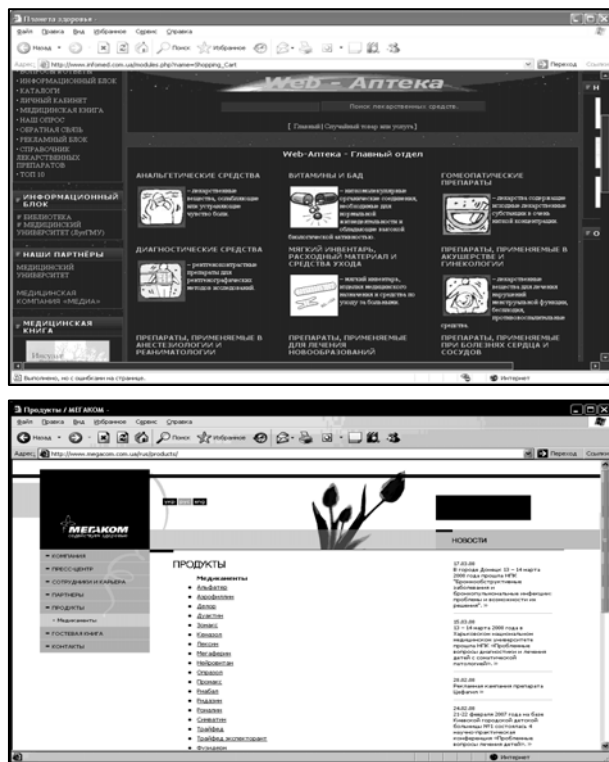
Планета здоровья -
Файл Правка Вид Избранное Сервис Справка
Назад Поиск Избранное
Адрес http://www.infomed.com.ua/modules.php?name=Shopping_Cart
Переход Ссылки

• КАТАЛОГИ
• ЛИЧНЫЙ КАБИНЕТ
• МЕДИЦИНСКАЯ КНИГА
• НАШ ОПРОС
• ОБРАТНАЯ СВЯЗЬ
• РЕКЛАМНЫЙ БЛОК
• СПРАВОЧНИК ЛЕКАРСТВЕННЫХ ПРЕПАРАТОВ
• ТОП 10

ИНФОРМАЦИОННЫЙ БЛОК
# БИБЛИОТЕКА
# МЕДИЦИНСКИЙ УНИВЕРСИТЕТ (ДонГМУ)

НАШИ ПАРТНЁРЫ
МЕДИЦИНСКИЙ УНИВЕРСИТЕТ
МЕДИЦИНСКАЯ КОМПАНИЯ «МЕДИА»

МЕДИЦИНСКАЯ КНИГА

Web - Аптека
Поиск лекарственных средств
[ Главный | Случайный товар или услуга ]

Web-Аптека - Главный отдел

АНАЛЬГЕТИЧЕСКИЕ СРЕДСТВА
– лекарственные вещества, ослабляющие или устраняющие чувство боли.

ВИТАМИНЫ И БАД
– низкомолекулярные органические соединения, необходимые для нормальной жизнедеятельности и обладающие высокой биологической активностью

ГОМЕОПАТИЧЕСКИЕ ПРЕПАРАТЫ
– лекарства содержащие исходные лекарственные субстанции в очень малой концентрации.

ДИАГНОСТИЧЕСКИЕ СРЕДСТВА
– рентгеноконтрастные препараты для рентгенографических методов исследований.

МЯГКИЙ ИНВЕНТАРЬ, РАСХОДНЫЙ МАТЕРИАЛ И СРЕДСТВА УХОДА
– мягкий инвентарь, изделия медицинского назначения и средства по уходу за больными.

ПРЕПАРАТЫ, ПРИМЕНЯЕМЫЕ В АКУШЕРСТВЕ И ГИНЕКОЛОГИИ
– лекарственные вещества для лечения нарушений менструальной функции, бесплодия, противозачаточные средства.

ПРЕПАРАТЫ, ПРИМЕНЯЕМЫЕ В АНЕСТЕЗИОЛОГИИ И РЕАНИМАТОЛОГИИ

ПРЕПАРАТЫ, ПРИМЕНЯЕМЫЕ ДЛЯ ЛЕЧЕНИЯ НОВООБРАЗОВАНИЙ

ПРЕПАРАТЫ, ПРИМЕНЯЕМЫЕ ПРИ БОЛЕЗНЯХ СЕРДЦА И СОСУДОВ

Выполнено, но с ошибками на странице.
Интернет

Продукты / МЕГАКОМ -
Файл Правка Вид Избранное Сервис Справка
Назад Поиск Избранное
Адрес http://www.megacom.com.ua/rus/products/
Переход Ссылки

МЕГАКОМ

• КОМПАНИЯ
• ПРЕСС-ЦЕНТР
• СОТРУДНИКИ И КАРЬЕРА
• ПАРТНЕРЫ
• ПРОДУКТЫ
• Медикаменты
• ГОСТЕВАЯ КНИГА
• КОНТАКТЫ

ПРОДУКТЫ
Медикаменты
• Альфатер
• Аэрофиллин
• Делор
• Дуактин
• Зомакс
• Кандерол
• Лексин
• Мегафирин
• Нейровитан
• Опрахол
• Проматс
• Ремиван
• Ридален
• Ровамицин
• Семиситин
• Трейфер
• Трейфед экспекторант
• Фунзидон

НОВОСТИ
17.03.08
В городе Донецк 13 – 14 марта 2008 года прошла НПК "Бронхообструктивные заболевания и бронхолегочные инфекции: проблемы и возможности их решения". »

15.03.08
13 – 14 марта 2008 года в Харьковском национальном медицинском университете прошла НПК «Проблемные вопросы диагностики и лечения детей с соматической патологией». »

29.02.08
Рекламная кампания препарата Цефикат »

24.02.08
21-22 февраля 2007 года на базе Киевской городской детской больницы №1 состоялась научно-практическая конференция «Проблемные вопросы лечения детей». »

Интернет